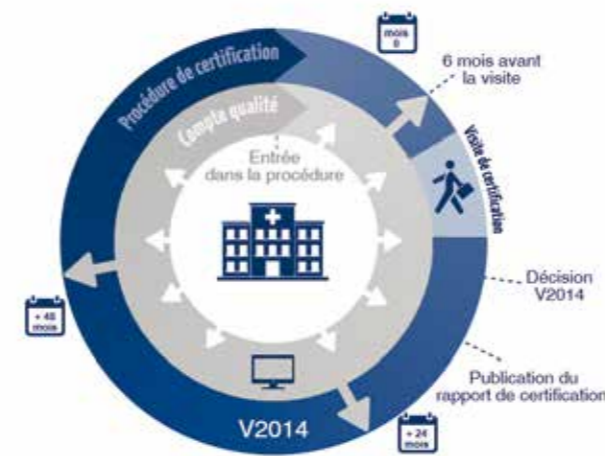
Procédure de certification

mois 0

6 mois avant la visite

Compte qualité

Entrée dans la procédure

Visite de certification

Décision V2014

+ 48 mois

Publication du rapport de certification

V2014

+ 24 mois